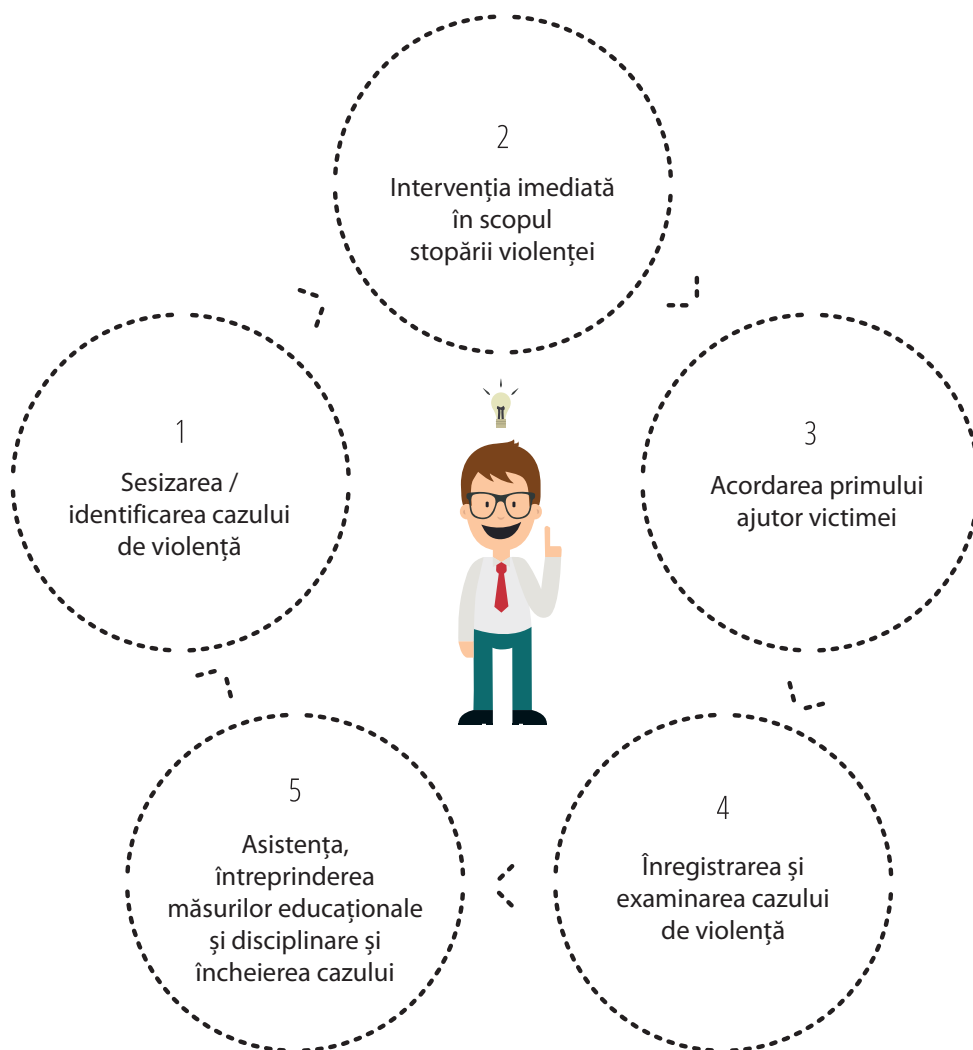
2
Intervenția imediată în scopul stopării violenței

1
Sesizarea / identificarea cazului de violență

3
Acordarea primului ajutor victimei

4
Înregistrarea și examinarea cazului de violență

5
Asistența, întreprinderea măsurilor educaționale și disciplinare și încheierea cazului